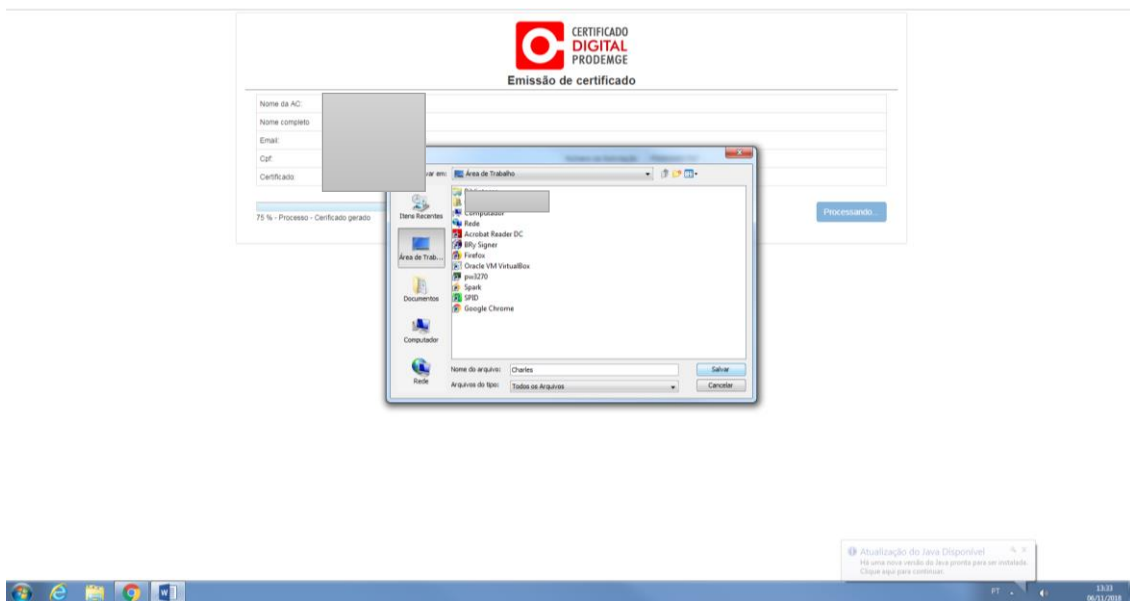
CERTIFICADO
DIGITAL
PRODEMGE

Emissão de certificado

Nome da AC:
Nome completo
Email:
Cpf:
Certificado:

75 % - Processo - Certificado gerado

Processando...

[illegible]

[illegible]var em: Área de Trabalho

Itens Recentes
Área de Trab...
Documentos
Computador
Rede

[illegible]
Computador
Rede
Acrobat Reader DC
BRy Signer
Firefox
Oracle VM VirtualBox
pw3270
Spark
SPID
Google Chrome

Nome do arquivo: Charles
Arquivos do tipo: Todos os Arquivos
Salvar
Cancelar

Atualização do Java Disponível
Há uma nova versão do Java pronta para ser instalada.
Clique aqui para continuar.

PT
13:33
06/11/2018